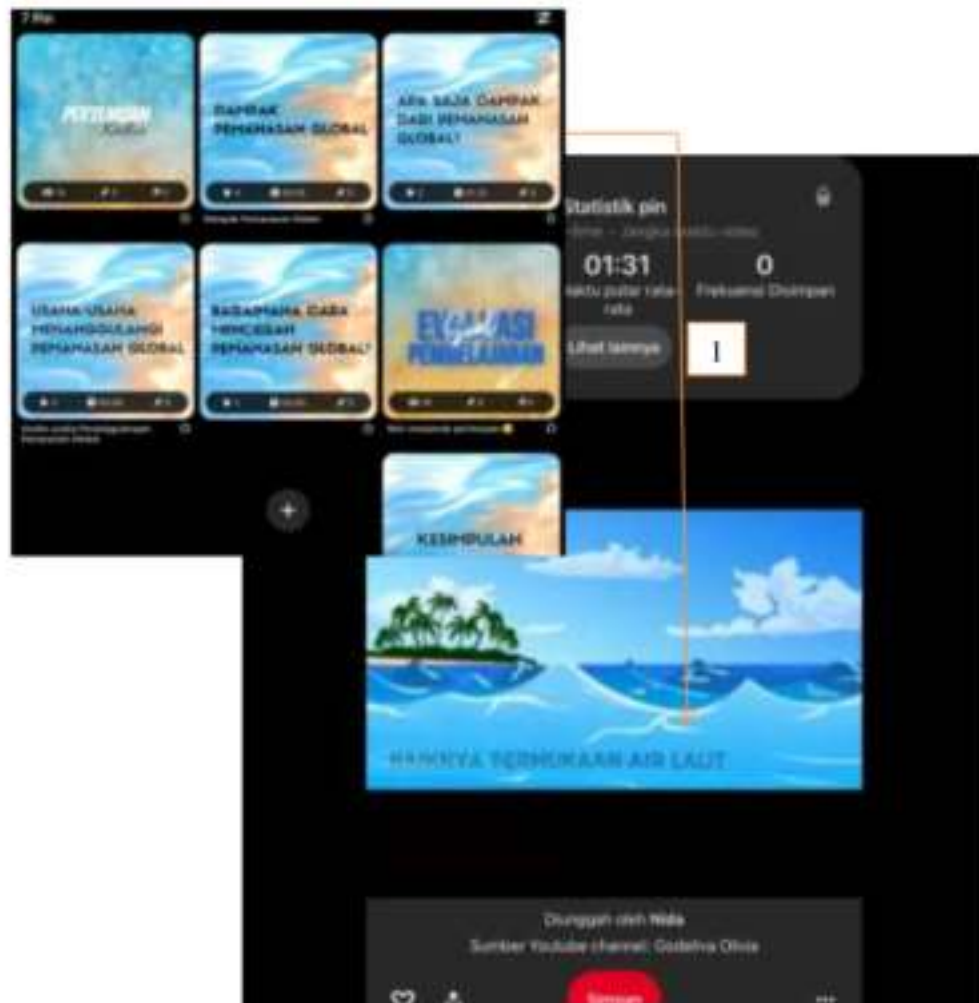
7 Pin

PERTEMUAN Kedua

DAMPAK PEMANASAN GLOBAL

APA SAJA DAMPAK DARI PEMANASAN GLOBAL?

Dampak Pemanasan Global

USAHA-USAHA MENANGGULANGI PEMANASAN GLOBAL

BAGAIMANA CARA MENCEGAH PEMANASAN GLOBAL?

EVALUASI PEMBELAJARAN

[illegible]

KESIMPULAN

Statistik pin

01:31
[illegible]aktu putar rata-rata

0
Frekuensi Disimpan

Lihat lainnya

1

NAIKNYA PERMUKAAN AIR LAUT

Diunggah oleh Nida
Sumber Youtube channel: Godelva Olivia

Simpan